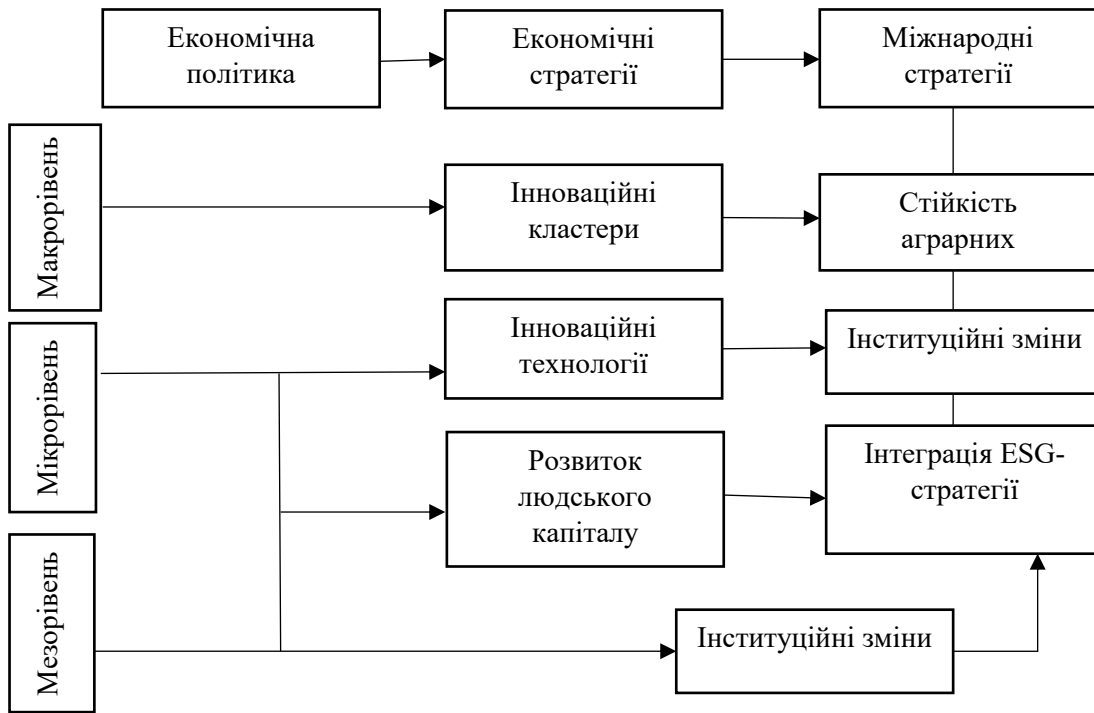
Економічна політика

Економічні стратегії

Міжнародні стратегії

Макрорівень

Інноваційні кластери

Стійкість аграрних

Мікрорівень

Інноваційні технології

Інституційні зміни

Розвиток людського капіталу

Інтеграція ESG-стратегії

Мезорівень

Інституційні зміни